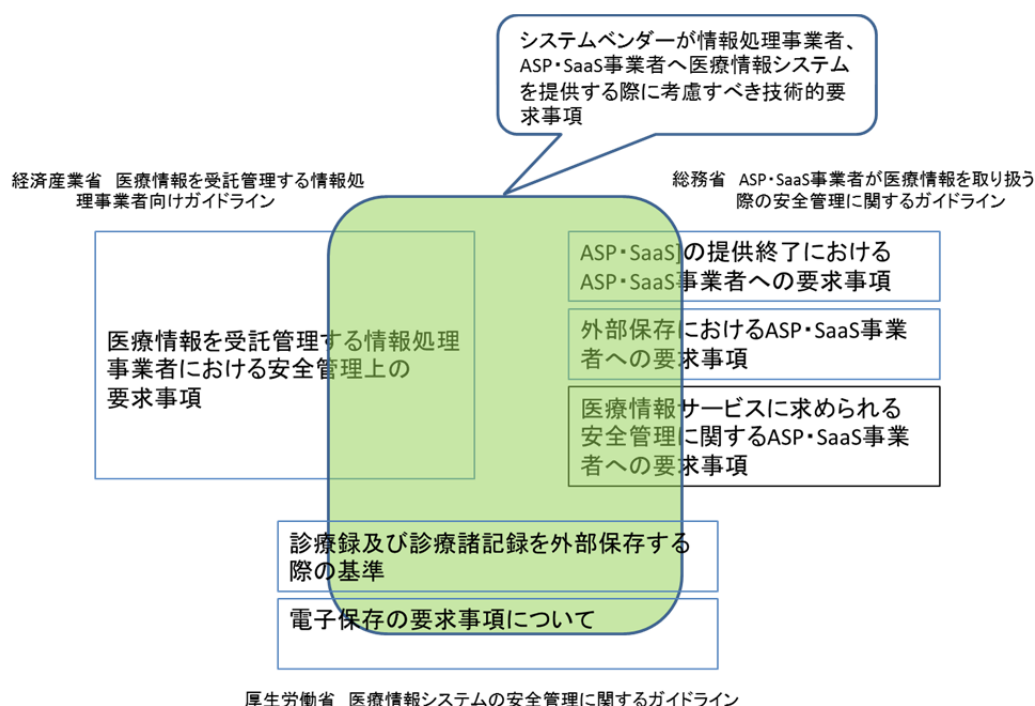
システムベンダーが情報処理事業者、ASP・SaaS事業者へ医療情報システムを提供する際に考慮すべき技術的要求事項

経済産業省　医療情報を受託管理する情報処理事業者向けガイドライン

総務省　ASP・SaaS事業者が医療情報を取り扱う際の安全管理に関するガイドライン

医療情報を受託管理する情報処理事業者における安全管理上の要求事項

ASP・SaaS]の提供終了におけるASP・SaaS事業者への要求事項

外部保存におけるASP・SaaS事業者への要求事項

医療情報サービスに求められる安全管理に関するASP・SaaS事業者への要求事項

診療録及び診療諸記録を外部保存する際の基準

電子保存の要求事項について

厚生労働省　医療情報システムの安全管理に関するガイドライン